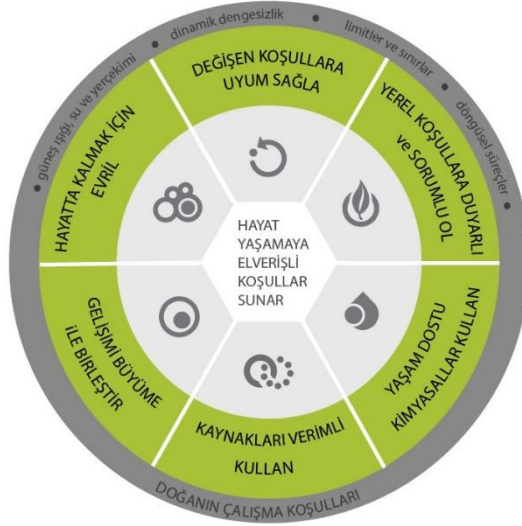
güneş ışığı, su ve yerçekimi • dinamik dengesizlik • limitler ve sınırlar • döngüsel süreçler

DEĞİŞEN KOŞULLARA UYUM SAĞLA

YEREL KOŞULLARA DUYARLI ve SORUMLU OL

YAŞAM DOSTU KİMYASALLAR KULLAN

KAYNAKLARI VERİMLİ KULLAN

GELİŞİMİ BÜYÜME İLE BİRLEŞTİR

HAYATTA KALMAK İÇİN EVRİL

HAYAT YAŞAMAYA ELVERİŞLİ KOŞULLAR SUNAR

DOĞANIN ÇALIŞMA KOŞULLARI